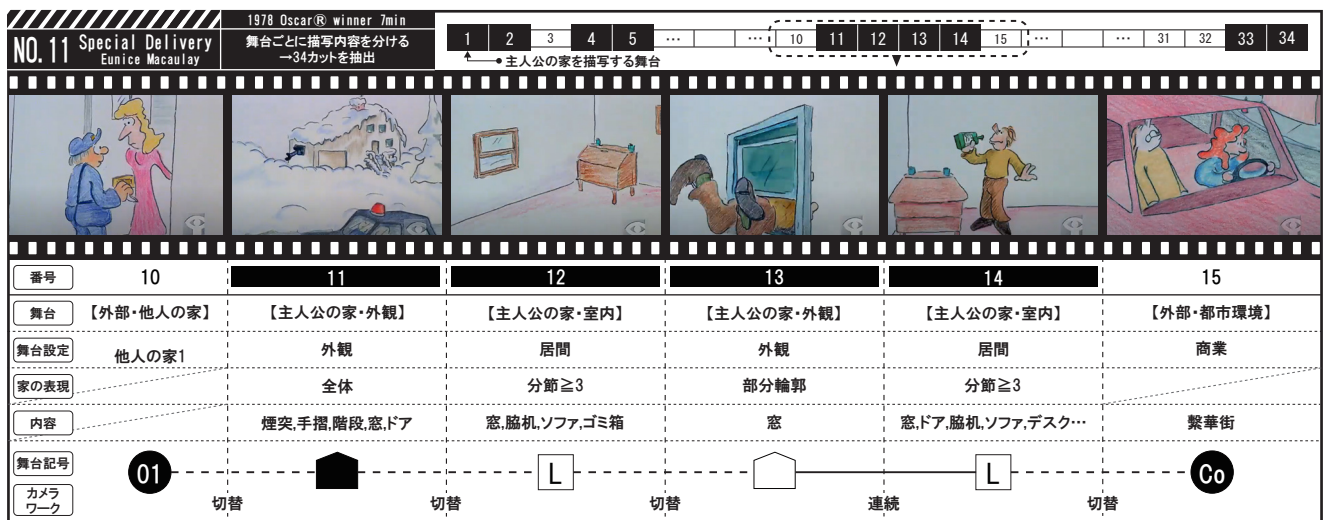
NO.11 Special Delivery
Eunice Macaulay

1978 Oscar® winner 7min
舞台ごとに描写内容を分ける
→34カットを抽出

1 2 3 4 5 … … 10 11 12 13 14 15 … … 31 32 33 34
主人公の家を描写する舞台

| 番号 | 10 | 11 | 12 | 13 | 14 | 15 |
|---|---|---|---|---|---|---|
| 舞台 | 【外部・他人の家】 | 【主人公の家・外観】 | 【主人公の家・室内】 | 【主人公の家・外観】 | 【主人公の家・室内】 | 【外部・都市環境】 |
| 舞台設定 | 他人の家1 | 外観 | 居間 | 外観 | 居間 | 商業 |
| 家の表現 | | 全体 | 分節≧3 | 部分輪郭 | 分節≧3 | |
| 内容 | | 煙突,手摺,階段,窓,ドア | 窓,脇机,ソファ,ゴミ箱 | 窓 | 窓,ドア,脇机,ソファ,デスク… | 繁華街 |
| 舞台記号 | 01 | | L | | L | Co |
| カメラワーク | 切替 | 切替 | 切替 | 連続 | 切替 | |